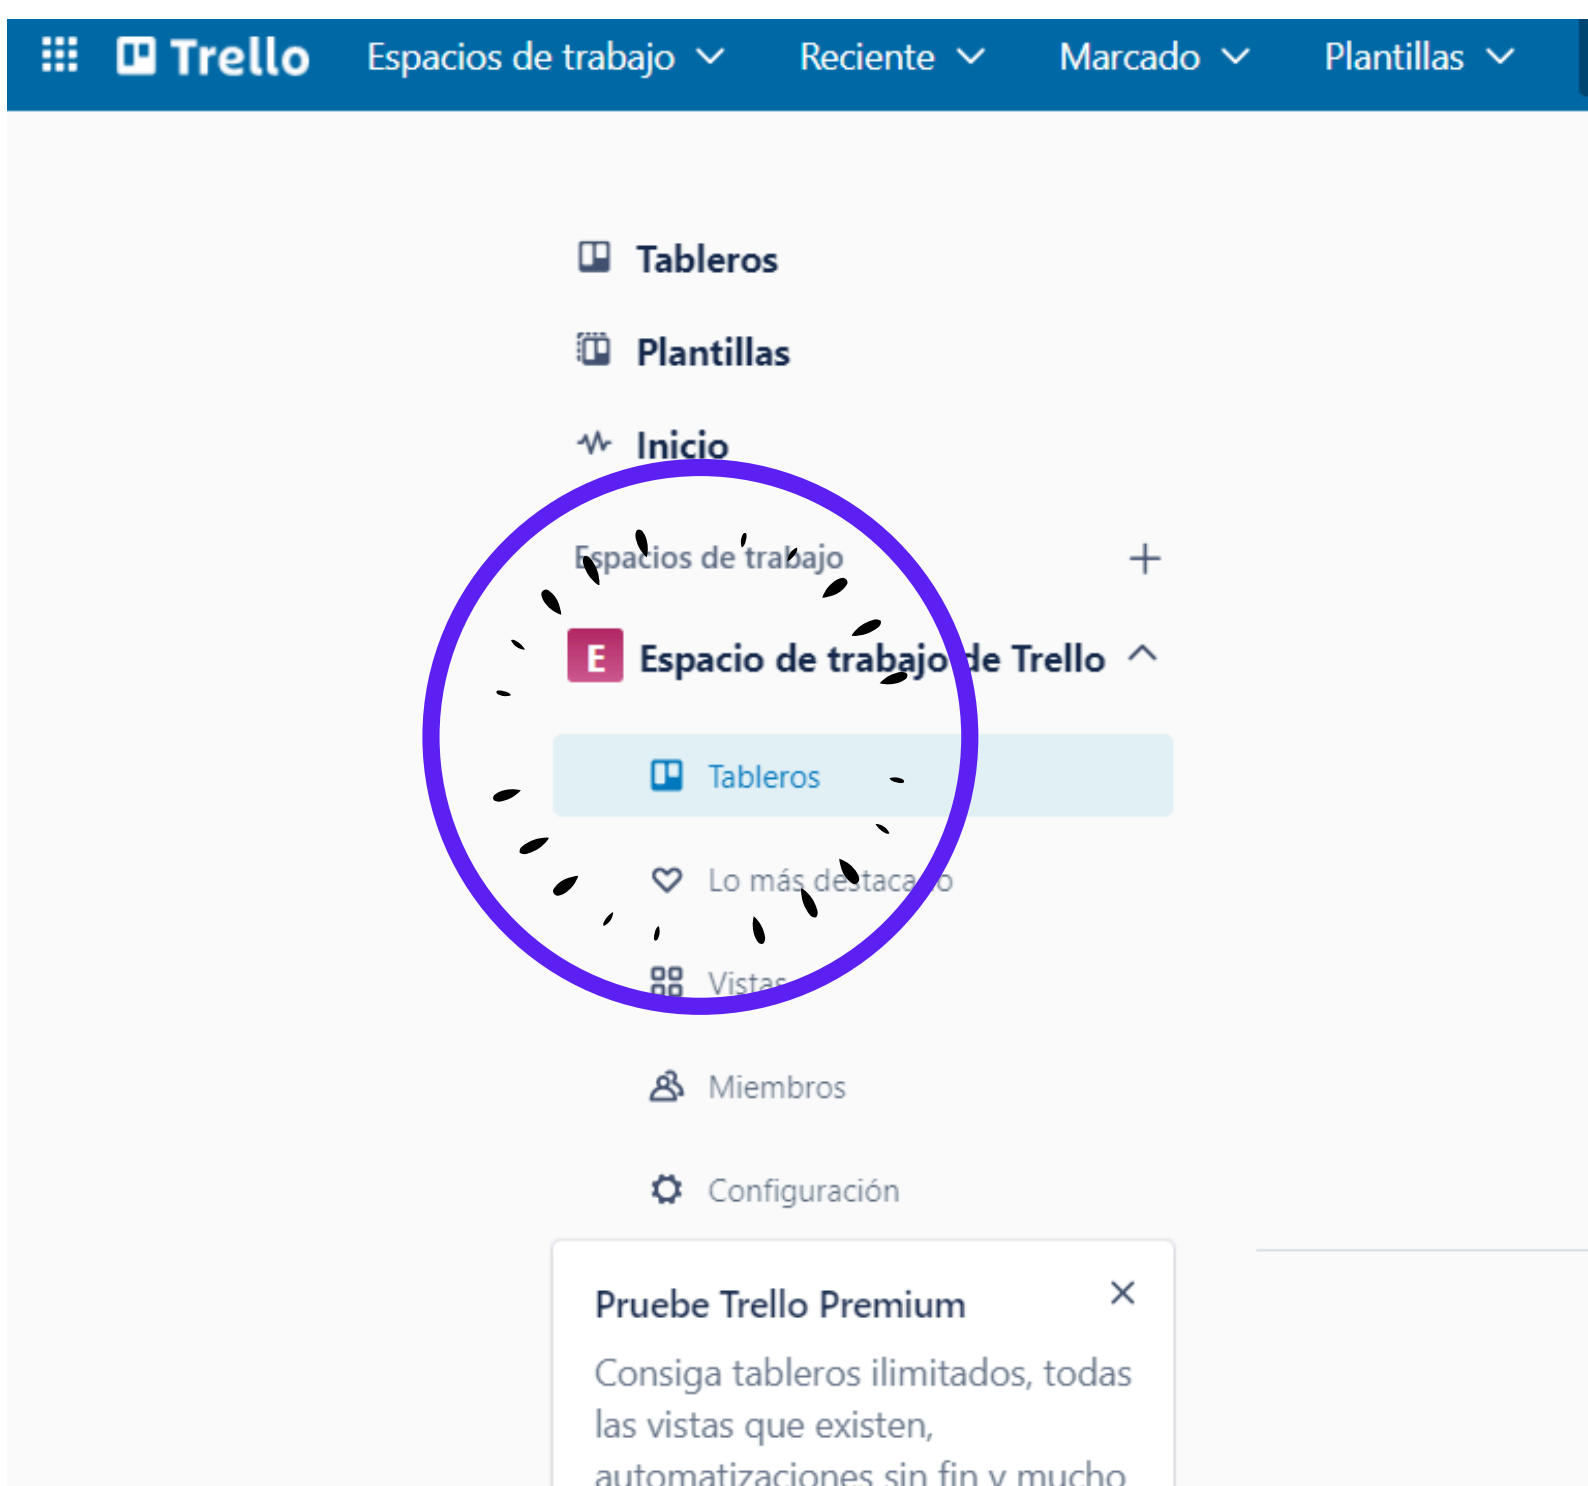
Trello Espacios de trabajo Reciente Marcado Plantillas

Tableros

Plantillas

Inicio

Espacios de trabajo +

E Espacio de trabajo de Trello

Tableros

Lo más destacado

Vistas

Miembros

Configuración

Pruebe Trello Premium

Consiga tableros ilimitados, todas las vistas que existen, automatizaciones sin fin y mucho